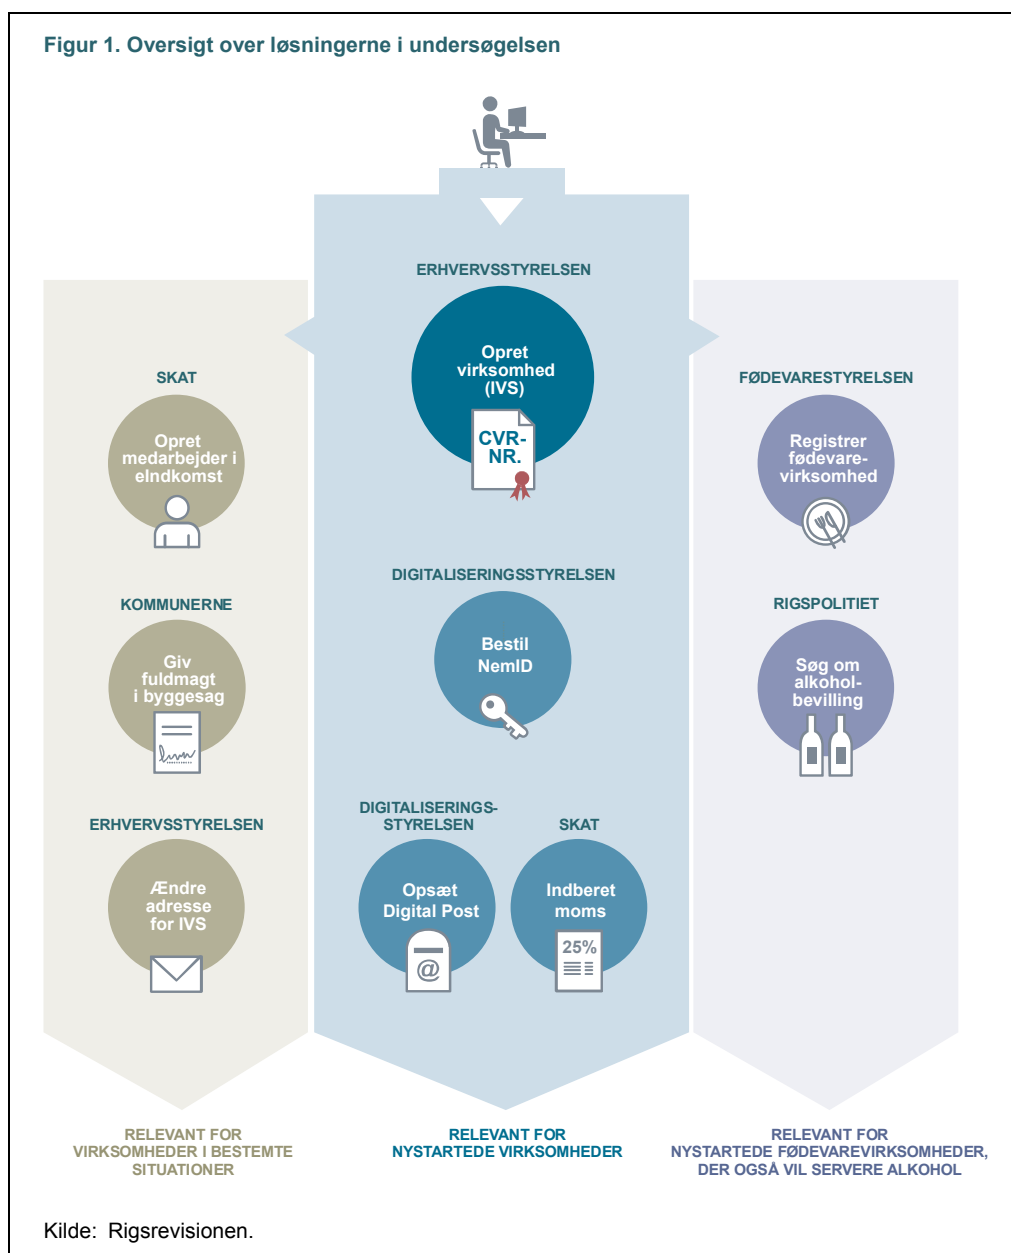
Figur 1. Oversigt over løsningerne i undersøgelsen

ERHVERVSSTYRELSEN

Opret virksomhed (IVS)

CVR-NR.

SKAT

Opret medarbejder i elndkomst

FØDEVARESTYRELSEN

Registrer fødevarevirksomhed

DIGITALISERINGSSTYRELSEN

Bestil NemID

KOMMUNERNE

Giv fuldmagt i byggesag

RIGSPOLITIET

Søg om alkoholbevilling

ERHVERVSSTYRELSEN

Ændre adresse for IVS

DIGITALISERINGS-STYRELSEN

Opsæt Digital Post

SKAT

Indberet moms

25%

RELEVANT FOR VIRKSOMHEDER I BESTEMTE SITUATIONER

RELEVANT FOR NYSTARTEDE VIRKSOMHEDER

RELEVANT FOR NYSTARTEDE FØDEVAREVIRKSOMHEDER, DER OGSÅ VIL SERVERE ALKOHOL

Kilde: Rigsrevisionen.